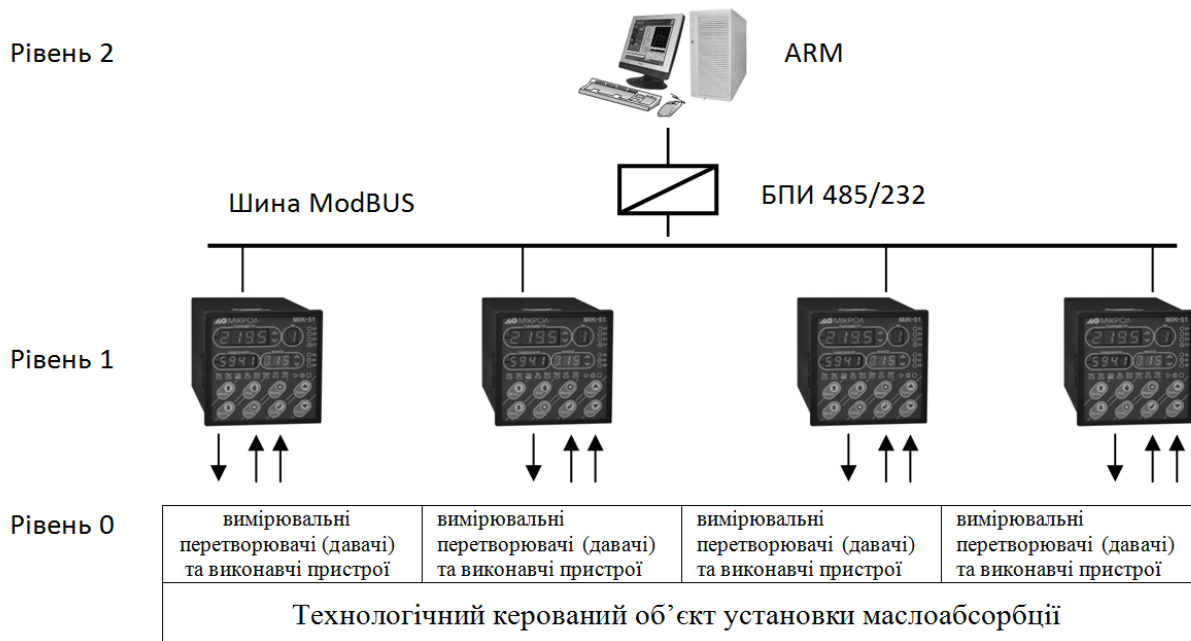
Рівень 2

ARM

Шина ModBUS

БПИ 485/232

Рівень 1

МІКРОЛ МІК-51 2195 1 5941 015

МІКРОЛ МІК-51 2195 1 5941 015

МІКРОЛ МІК-51 2195 1 5941 015

МІКРОЛ МІК-51 2195 1 5941 015

Рівень 0

| вимірювальні перетворювачі (давачі) та виконавчі пристрої | вимірювальні перетворювачі (давачі) та виконавчі пристрої | вимірювальні перетворювачі (давачі) та виконавчі пристрої | вимірювальні перетворювачі (давачі) та виконавчі пристрої |
|---|---|---|---|

Технологічний керований об'єкт установки маслоабсорбції